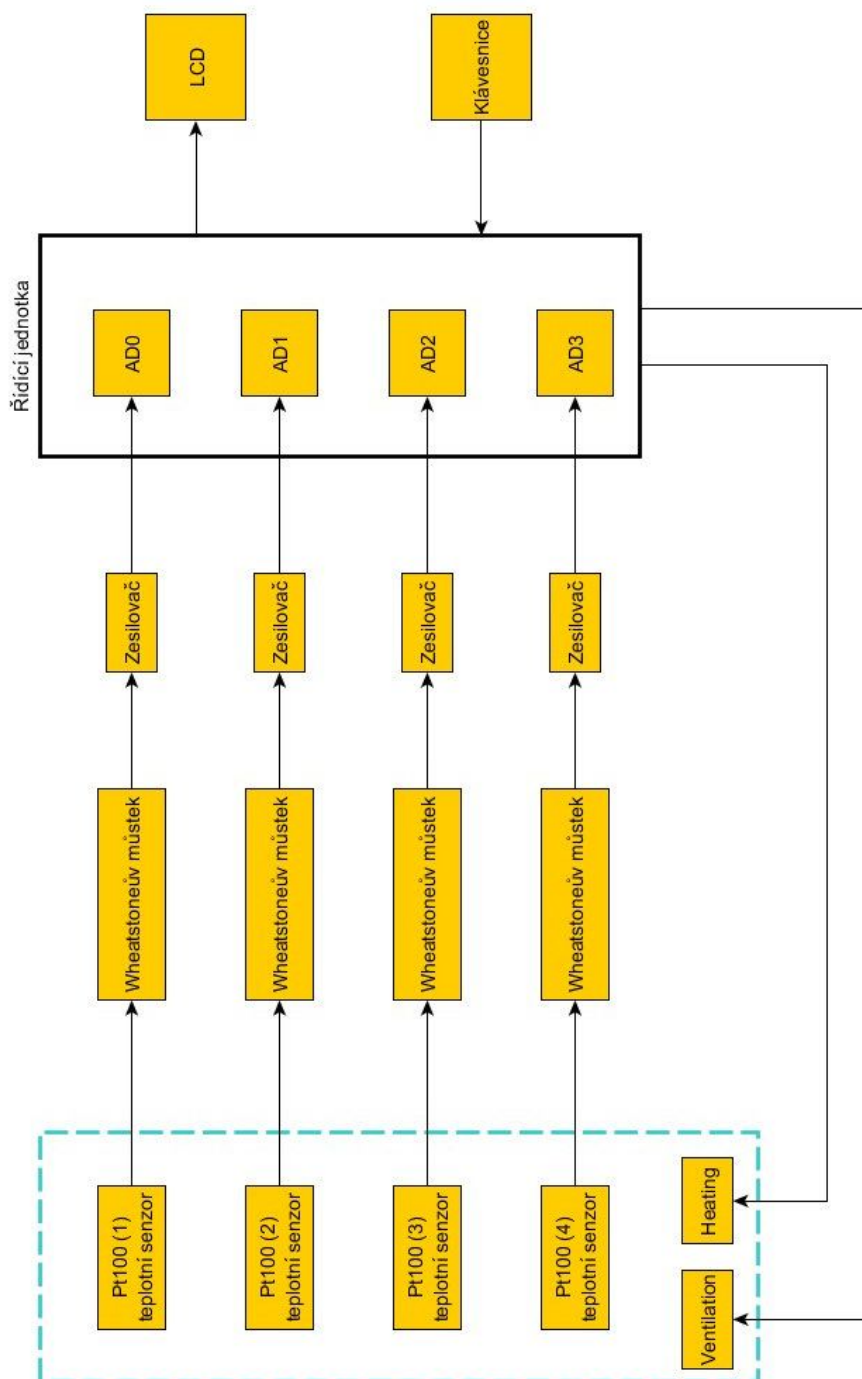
LCD

Klávesnice

Řídicí jednotka

AD0

AD1

AD2

AD3

Zesilovač

Zesilovač

Zesilovač

Zesilovač

Wheatstoneův můstek

Wheatstoneův můstek

Wheatstoneův můstek

Wheatstoneův můstek

Pt100 (1) teplotní senzor

Pt100 (2) teplotní senzor

Pt100 (3) teplotní senzor

Pt100 (4) teplotní senzor

Heating

Ventilation